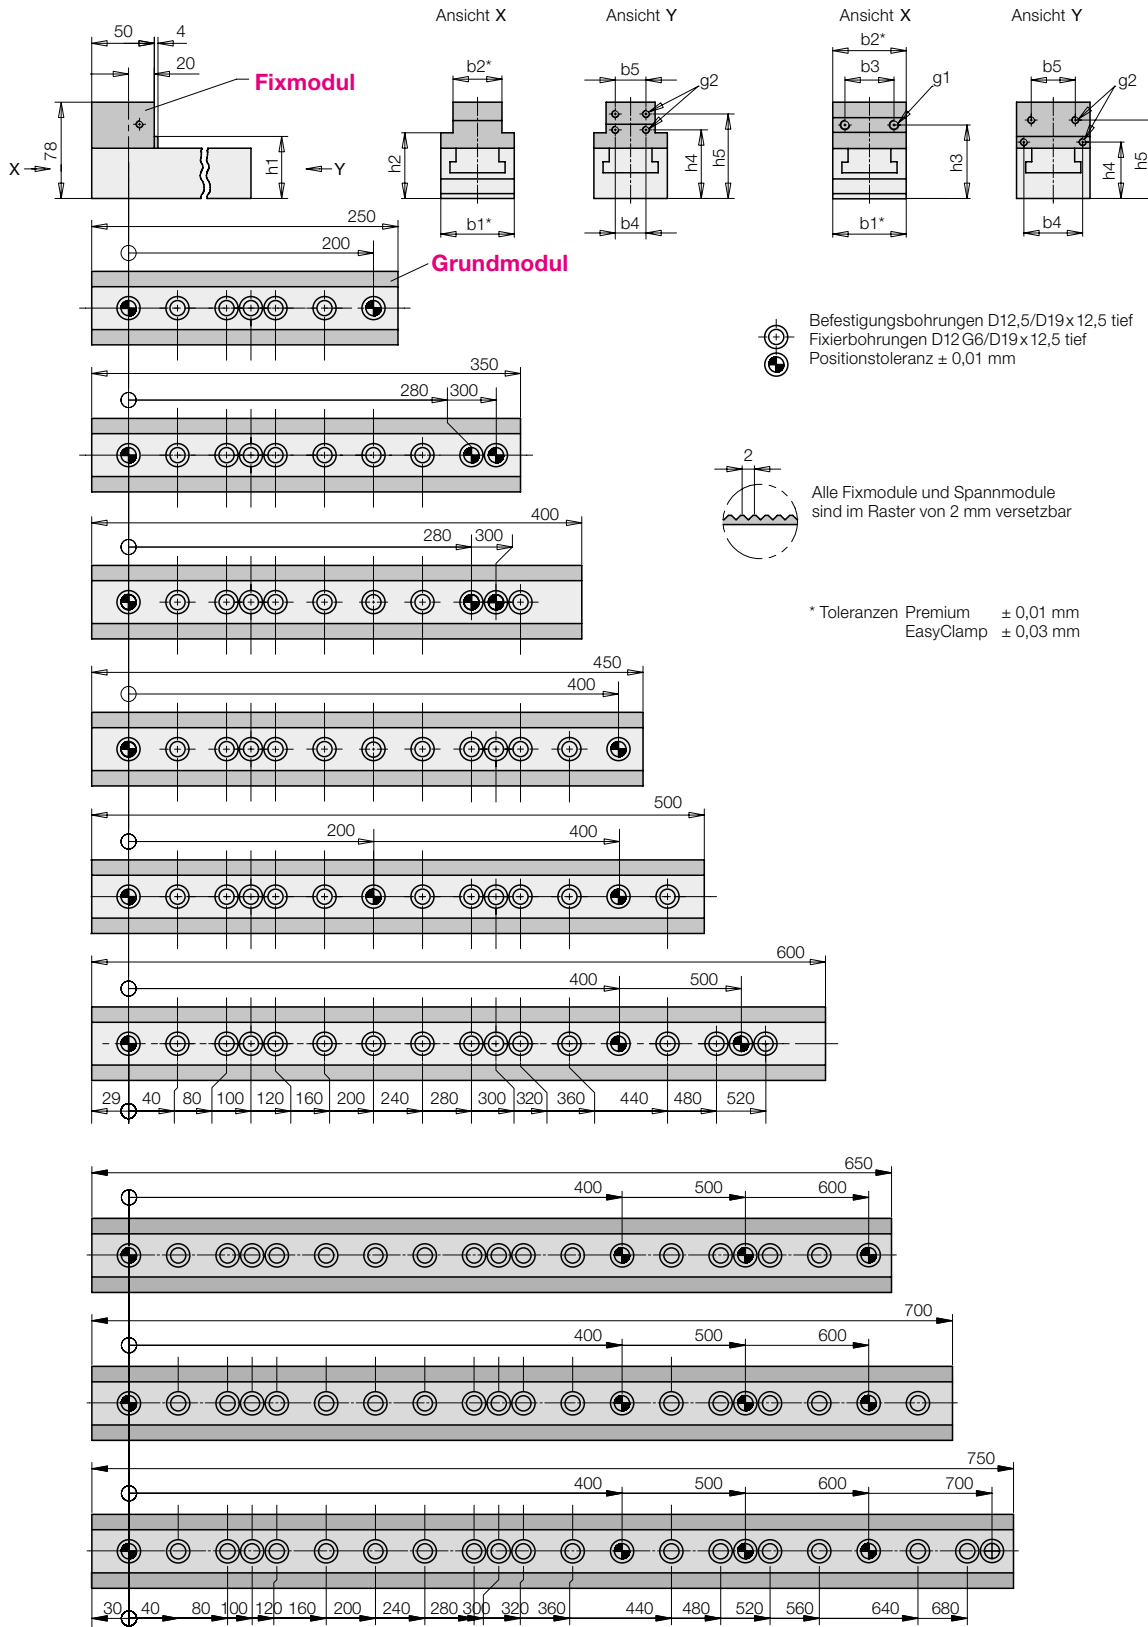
Ansicht X
Ansicht Y
Ansicht X
Ansicht Y

50
4
20
Fixmodul
78
X
h1
Y
b2*
h2
b1*
b5
g2
h4
h5
b4
b2*
b3
g1
h3
b1*
b5
g2
h4
h5
b4

250
200
Grundmodul

Befestigungsbohrungen D12,5/D19 x 12,5 tief
Fixierbohrungen D12 G6/D19 x 12,5 tief
Positionstoleranz ± 0,01 mm

350
280
300

2
Alle Fixmodule und Spannmodule sind im Raster von 2 mm versetzbar

400
280
300

* Toleranzen Premium ± 0,01 mm
EasyClamp ± 0,03 mm

450
400

500
200
400

600
400
500

29
40
80
100
120
160
200
240
280
300
320
360
440
480
520

650
400
500
600

700
400
500
600

750
400
500
600
700

30
40
80
100
120
160
200
240
280
300
320
360
440
480
520
560
640
680